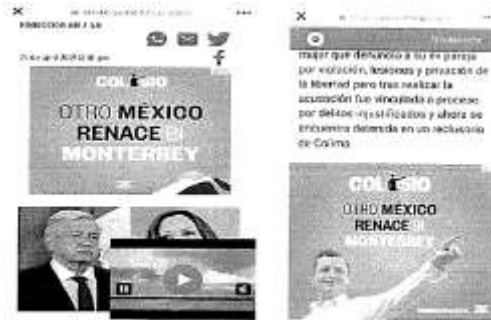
×
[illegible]
REDACCION AM / LG
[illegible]

COLOSIO
OTRO MÉXICO RENACE EN MONTERREY

×
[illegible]
mujer que denunció a su ex pareja por violación, lesiones y privación de la libertad pero tras realizar la acusación fue vinculada a proceso por delitos injustificados y ahora se encuentra detenida en un reclusorio de Colima.

COLOSIO
OTRO MÉXICO RENACE EN MONTERREY